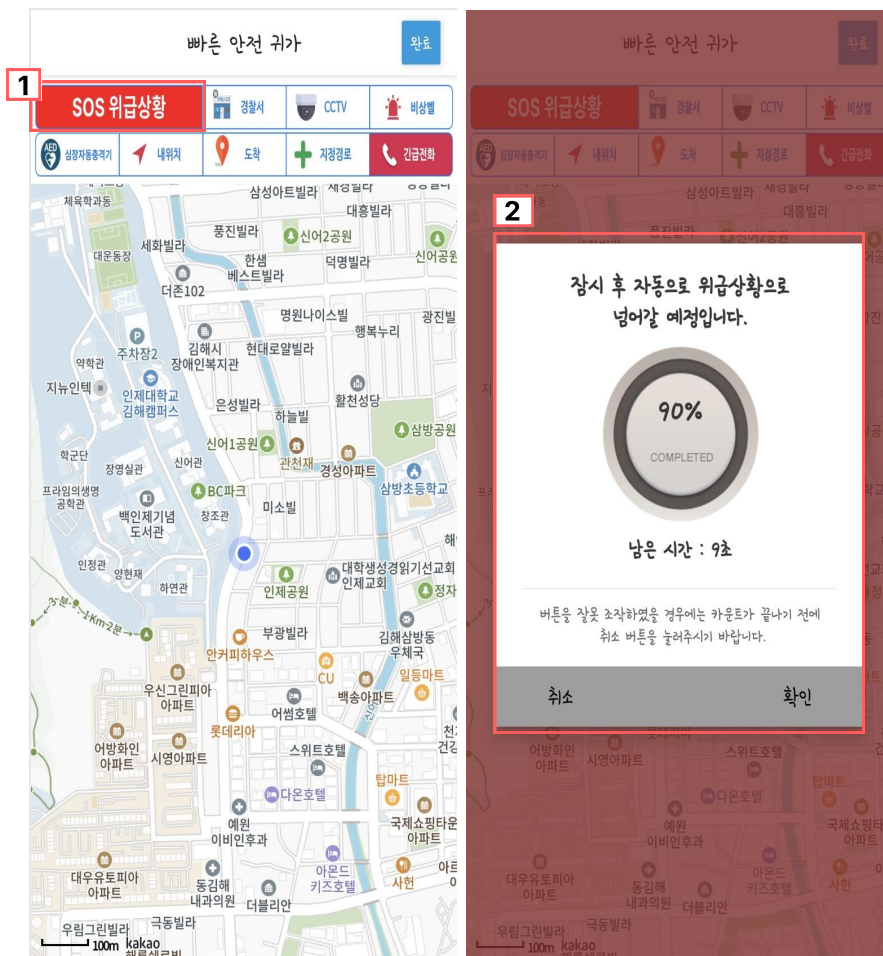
빠른 안전 귀가

완료

1

SOS 위급상황

경찰서

CCTV

비상벨

심장자동충격기

내위치

도착

지정경로

긴급전화

체육학과동

세화빌라

대운동장

더존102

주차장2

약학관

지뉴인텍

인제대학교 김해캠퍼스

학군단

장영실관

신어관

프라임의생명공학관

백인제기념도서관

창조관

인정관

양현재

하연관

삼성아트빌라

대흥빌라

풍진빌라

신어2공원

한샘 베스트빌라

덕명빌라

신어공원

명원나이스빌

광진빌

행복누리

김해시 장애인복지관

현대로얄빌라

은성빌라

하늘빌

활천성당

신어1공원

관천재

삼방공원

경성아파트

삼방초등학교

BC파크

미소빌

대학생성경읽기선교회 인제교회

인제공원

정자

부광빌라

김해삼방동 우체국

안커피하우스

CU

일등마트

우신그린피아 아파트

백송아파트

어썸호텔

롯데리아

어방화인 아파트

시영아파트

스위트호텔

탑마트

다온호텔

국제쇼핑타운 아파트

예원 이비인후과

대우유토피아 아파트

동김해 내과의원

아몬드 키즈호텔

사헌

더블리안

우림그린빌라

극동빌라

100m kakao

2

잠시 후 자동으로 위급상황으로 넘어갈 예정입니다.

90%

COMPLETED

남은 시간 : 9초

버튼을 잘못 조작하였을 경우에는 카운트가 끝나기 전에 취소 버튼을 눌러주시기 바랍니다.

취소

확인